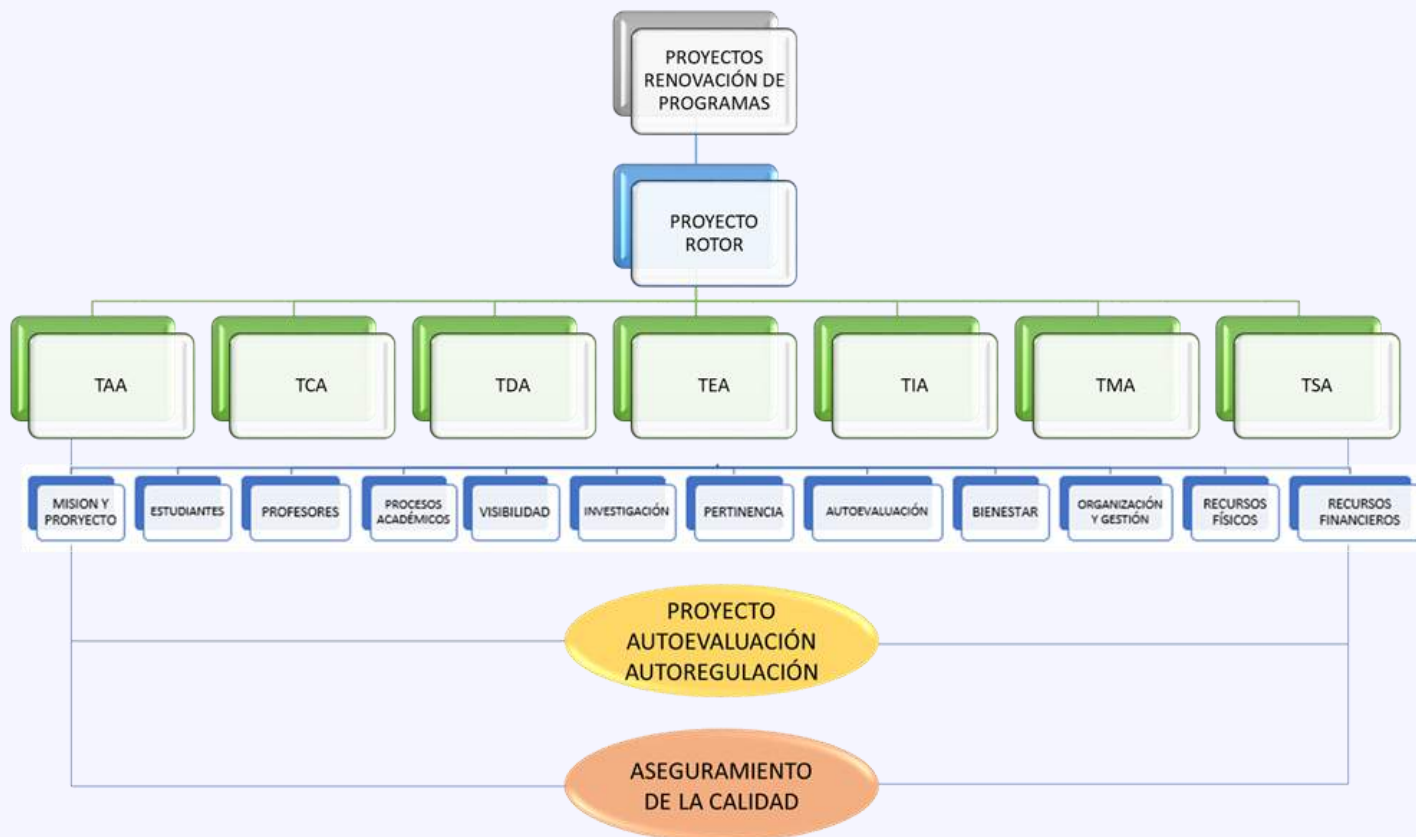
PROYECTOS RENOVACIÓN DE PROGRAMAS

PROYECTO ROTOR

TAA

TCA

TDA

TEA

TIA

TMA

TSA

MISION Y PRORYECTO

ESTUDIANTES

PROFESORES

PROCESOS ACADÉMICOS

VISIBILIDAD

INVESTIGACIÓN

PERTINENCIA

AUTOEVALUACIÓN

BIENESTAR

ORGANIZACIÓN Y GESTIÓN

RECURSOS FÍSICOS

RECURSOS FINANCIEROS

PROYECTO AUTOEVALUACIÓN AUTOREGULACIÓN

ASEGURAMIENTO DE LA CALIDAD